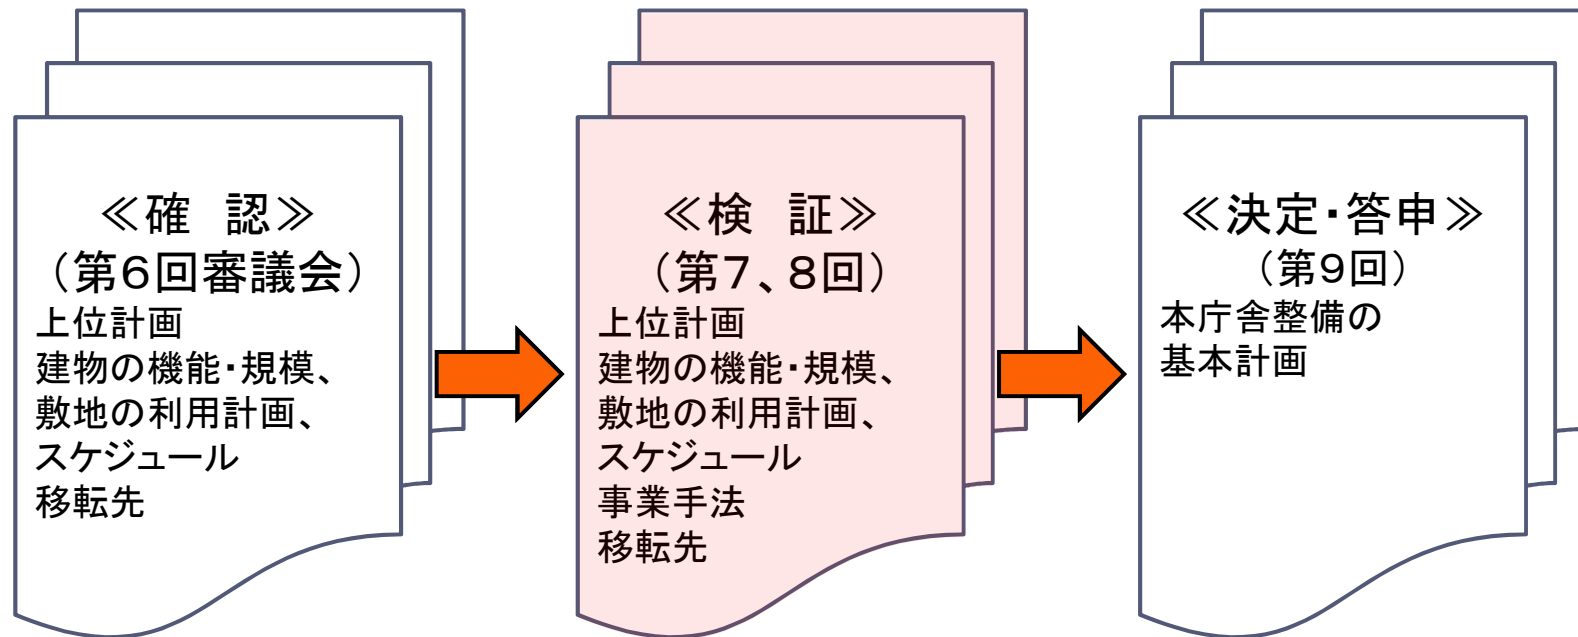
≪確　認≫
（第6回審議会）
上位計画
建物の機能・規模、
敷地の利用計画、
スケジュール
移転先

≪検　証≫
（第7、8回）
上位計画
建物の機能・規模、
敷地の利用計画、
スケジュール
事業手法
移転先

≪決定・答申≫
（第9回）
本庁舎整備の
基本計画